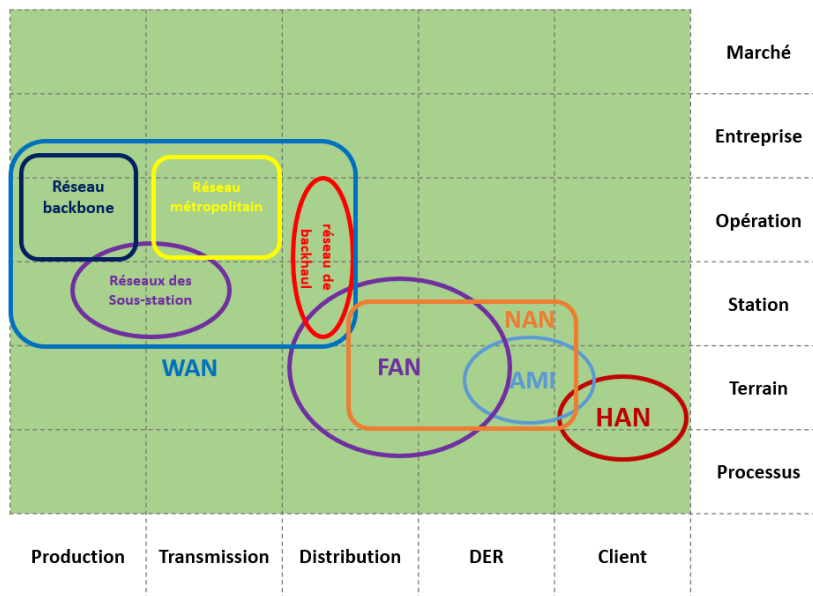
Marché

Entreprise

Opération

Station

Terrain

Processus

Réseau backbone

Réseau métropolitain

réseau de backhaul

Réseaux des Sous-station

WAN

NAN

FAN

AMI

HAN

Production

Transmission

Distribution

DER

Client